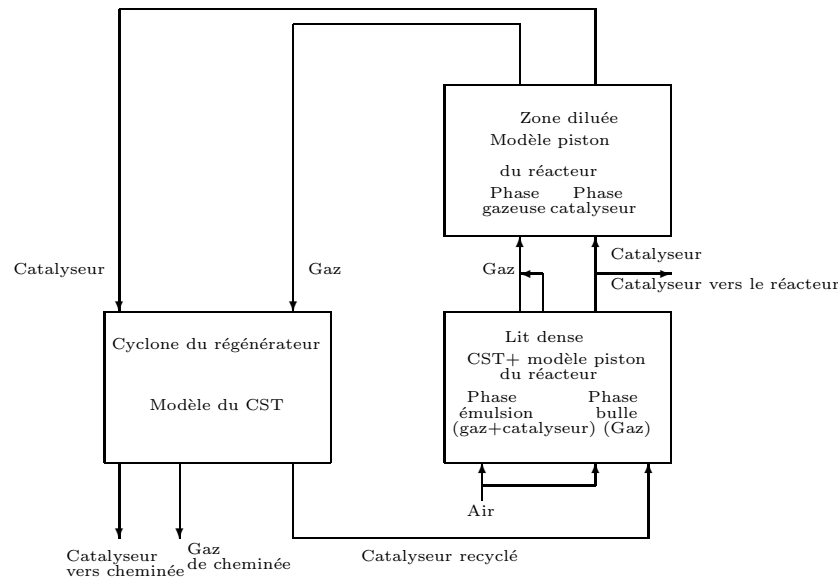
Zone diluée
Modèle piston
du réacteur
Phase gazeuse
Phase catalyseur

Catalyseur

Gaz

Gaz

Catalyseur

Catalyseur vers le réacteur

Cyclone du régénérateur

Modèle du CST

Lit dense
CST+ modèle piston du réacteur
Phase émulsion (gaz+catalyseur)
Phase bulle (Gaz)

Air

Catalyseur vers cheminée

Gaz de cheminée

Catalyseur recyclé